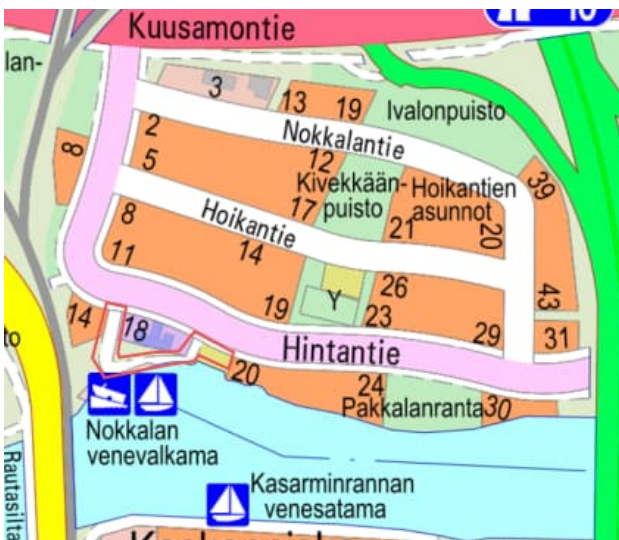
Kuusamontie
10
lan-
3
13
19
Ivalonpuisto
2
Nokkalantie
8
5
12
Kivekkään-
puisto
Hoikantien
asunnot
39
17
21
20
8
Hoikantie
11
14
26
Y
43
14
19
23
29
31
to
18
Hintantie
20
24
Pakkalanranta
30
Nokkalan
venevalkama
Kasarminrannan
venesatama
Rautasilta
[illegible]